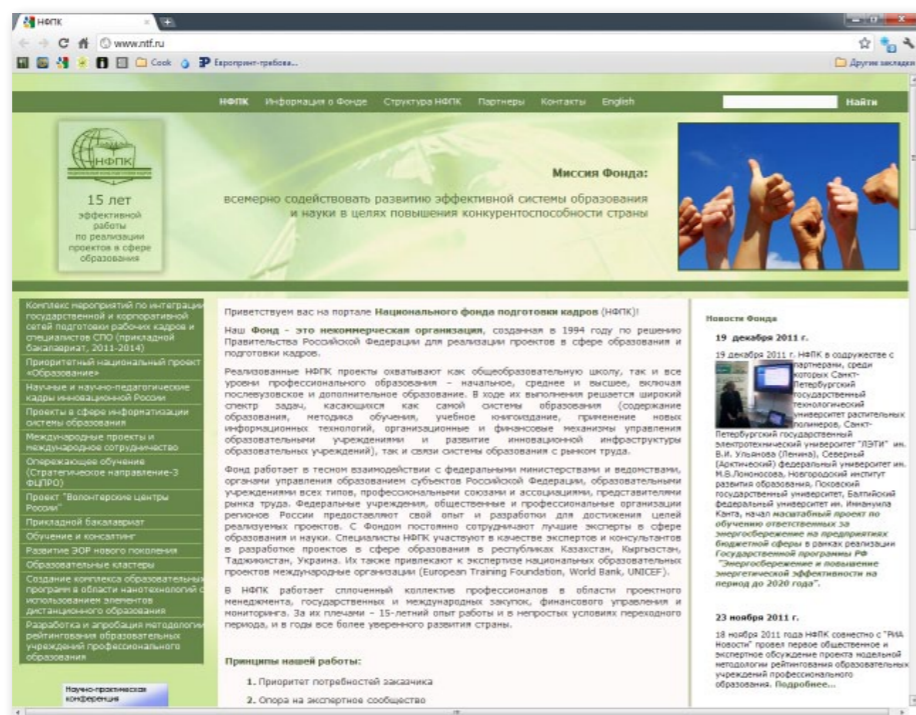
НФПК

www.ntf.ru

Cook Европринт-требова... Другие закладки

НФПК Информация о Фонде Структура НФПК Партнеры Контакты English Найти

НФПК

15 лет эффективной работы по реализации проектов в сфере образования

Миссия Фонда:
всемерно содействовать развитию эффективной системы образования и науки в целях повышения конкурентоспособности страны

Комплекс мероприятий по интеграции государственной и корпоративной сетей подготовки рабочих кадров и специалистов СПО (прикладной бакалавриат, 2011-2014)
Приоритетный национальный проект «Образование»
Научные и научно-педагогические кадры инновационной России
Проекты в сфере информатизации системы образования
Международные проекты и международное сотрудничество
Опережающее обучение (Стратегическое направление-3 ФЦПРО)
Проект "Волонтерские центры России"
Прикладной бакалавриат
Обучение и консалтинг
Развитие ЭОР нового поколения
Образовательные кластеры
Создание комплекса образовательных программ в области нанотехнологий с использованием элементов дистанционного образования
Разработка и апробация методологии рейтингования образовательных учреждений профессионального образования

Научно-практическая конференция

Приветствуем вас на портале Национального фонда подготовки кадров (НФПК)!

Наш Фонд - это некоммерческая организация, созданная в 1994 году по решению Правительства Российской Федерации для реализации проектов в сфере образования и подготовки кадров.

Реализованные НФПК проекты охватывают как общеобразовательную школу, так и все уровни профессионального образования – начальное, среднее и высшее, включая послевузовское и дополнительное образование. В ходе их выполнения решается широкий спектр задач, касающихся как самой системы образования (содержание образования, методика обучения, учебное книгоиздание, применение новых информационных технологий, организационные и финансовые механизмы управления образовательными учреждениями и развитие инновационной инфраструктуры образовательных учреждений), так и связи системы образования с рынком труда.

Фонд работает в тесном взаимодействии с федеральными министерствами и ведомствами, органами управления образованием субъектов Российской Федерации, образовательными учреждениями всех типов, профессиональными союзами и ассоциациями, представителями рынка труда. Федеральные учреждения, общественные и профессиональные организации регионов России предоставляют свой опыт и разработки для достижения целей реализуемых проектов. С Фондом постоянно сотрудничают лучшие эксперты в сфере образования и науки. Специалисты НФПК участвуют в качестве экспертов и консультантов в разработке проектов в сфере образования в республиках Казахстан, Кыргызстан, Таджикистан, Украина. Их также привлекают к экспертизе национальных образовательных проектов международные организации (European Training Foundation, World Bank, UNICEF).

В НФПК работает сплоченный коллектив профессионалов в области проектного менеджмента, государственных и международных закупок, финансового управления и мониторинга. За их плечами - 15-летний опыт работы и в непростых условиях переходного периода, и в годы все более уверенного развития страны.

Принципы нашей работы:

1. Приоритет потребностей заказчика
2. Опора на экспертное сообщество

Новости Фонда

19 декабря 2011 г.

19 декабря 2011 г. НФПК в содружестве с партнерами, среди которых Санкт-Петербургский государственный технологический университет растительных полимеров, Санкт-Петербургский государственный электротехнический университет "ЛЭТИ" им. В.И. Ульянова (Ленина), Северный (Арктический) федеральный университет им. М.В.Ломоносова, Новгородский институт развития образования, Псковский государственный университет, Балтийский федеральный университет им. Иммануила Канта, начал масштабный проект по обучению ответственных за энергосбережение на предприятиях бюджетной сферы в рамках реализации Государственной программы РФ "Энергосбережение и повышение энергетической эффективности на период до 2020 года".

23 ноября 2011 г.

18 ноября 2011 года НФПК совместно с "РИА Новости" провел первое общественное и экспертное обсуждение проекта модельной методологии рейтингования образовательных учреждений профессионального образования. Подробнее...